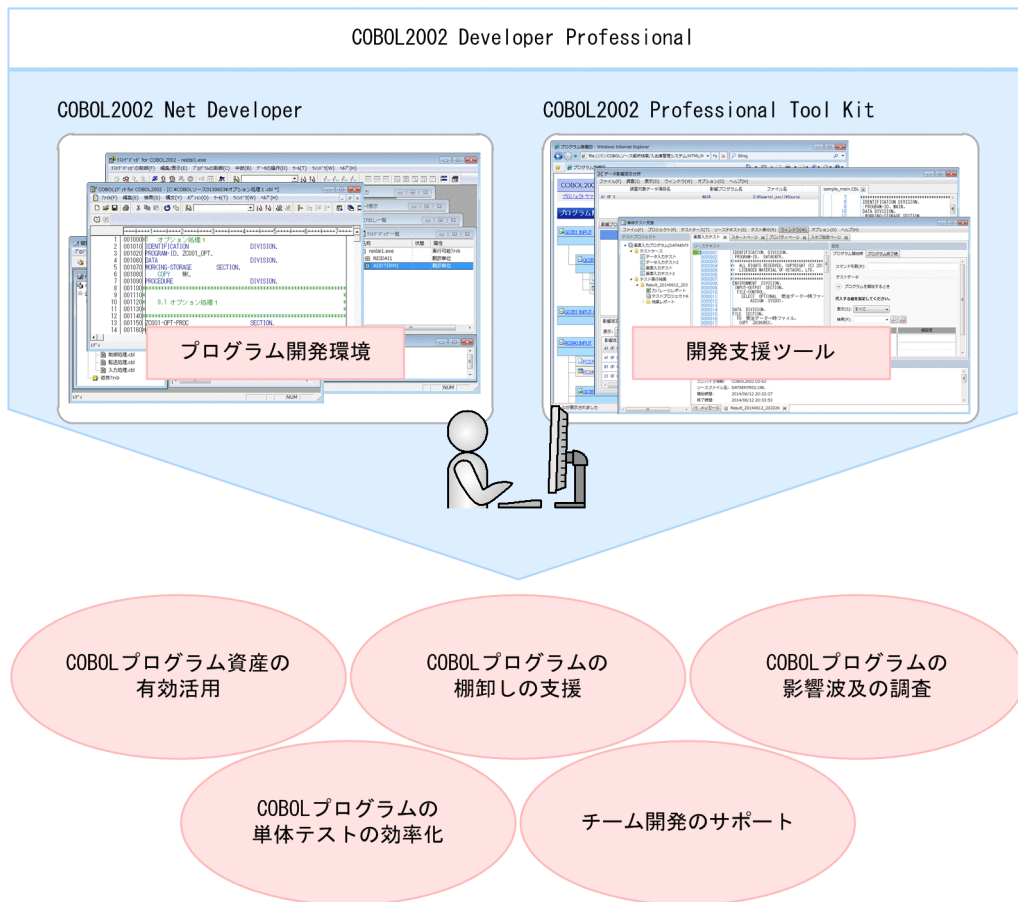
COBOL2002 Developer Professional

COBOL2002 Net Developer

COBOL2002 Professional Tool Kit

プログラム開発環境

開発支援ツール

COBOLプログラム資産の有効活用

COBOLプログラムの棚卸しの支援

COBOLプログラムの影響波及の調査

COBOLプログラムの単体テストの効率化

チーム開発のサポート